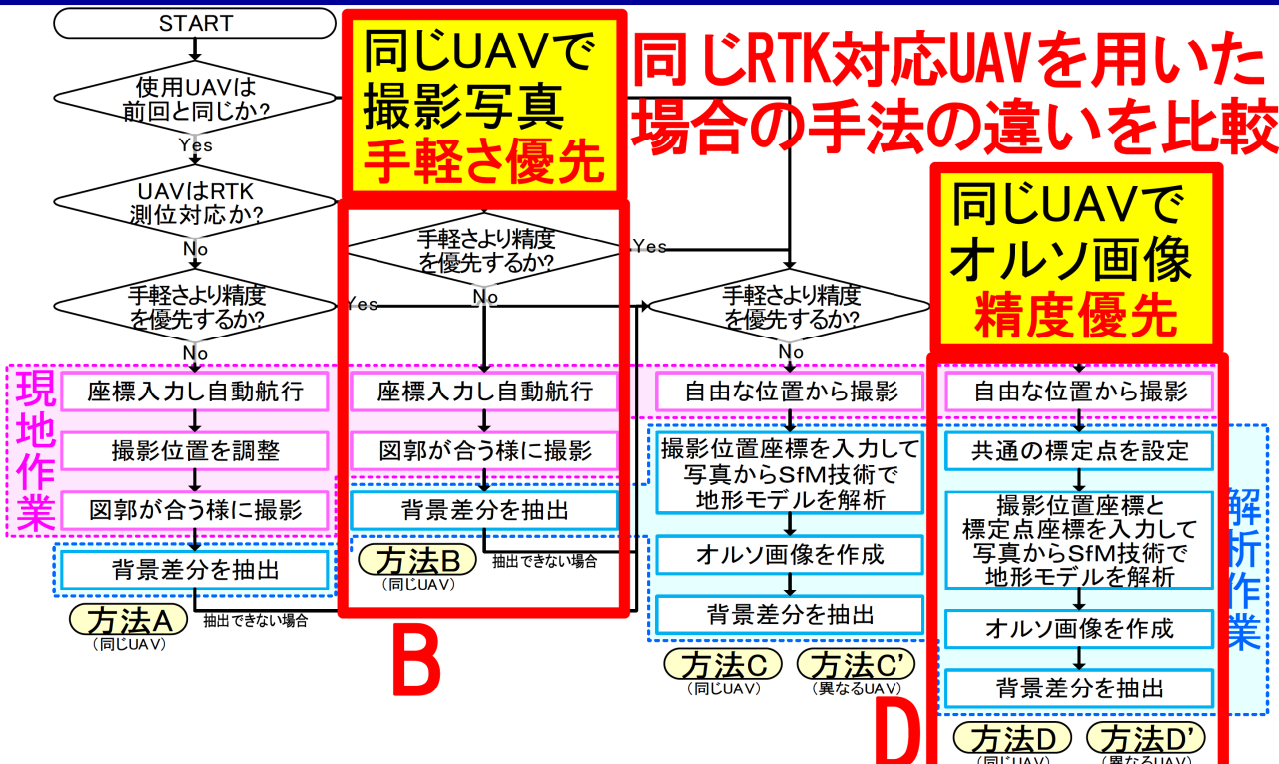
START

使用UAVは前回と同じか?

Yes

UAVはRTK測位対応か?

No

手軽さより精度を優先するか?

Yes

No

現地作業

座標入力し自動航行

撮影位置を調整

図郭が合う様に撮影

背景差分を抽出

方法A
(同じUAV)

抽出できない場合

同じUAVで撮影写真手軽さ優先

手軽さより精度を優先するか?

Yes

No

座標入力し自動航行

図郭が合う様に撮影

背景差分を抽出

方法B
(同じUAV)

抽出できない場合

B

同じRTK対応UAVを用いた場合の手法の違いを比較

手軽さより精度を優先するか?

No

自由な位置から撮影

撮影位置座標を入力して写真からSfM技術で地形モデルを解析

オルソ画像を作成

背景差分を抽出

方法C
(同じUAV)

方法C'
(異なるUAV)

同じUAVでオルソ画像精度優先

自由な位置から撮影

共通の標定点を設定

撮影位置座標と標定点座標を入力して写真からSfM技術で地形モデルを解析

オルソ画像を作成

背景差分を抽出

解析作業

方法D
(同じUAV)

方法D'
(異なるUAV)

D